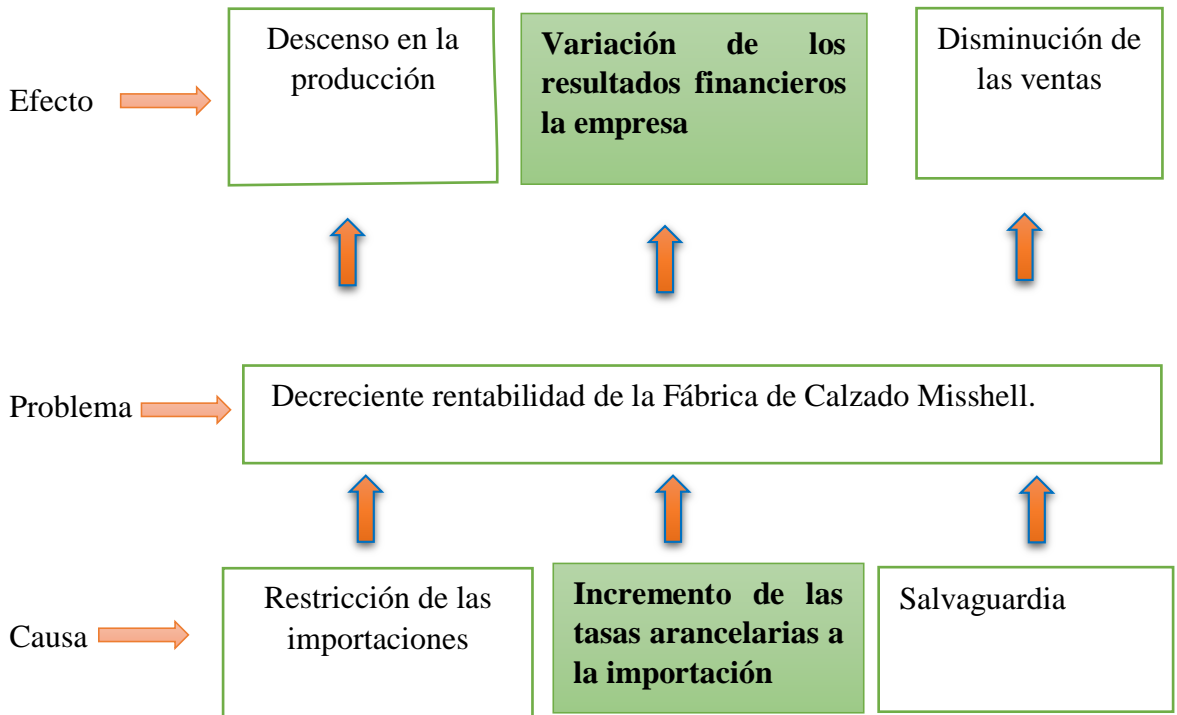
Efecto

Descenso en la producción

**Variación de los resultados financieros la empresa**

Disminución de las ventas

Problema

Decreciente rentabilidad de la Fábrica de Calzado Misshell.

Causa

Restricción de las importaciones

**Incremento de las tasas arancelarias a la importación**

Salvaguardia